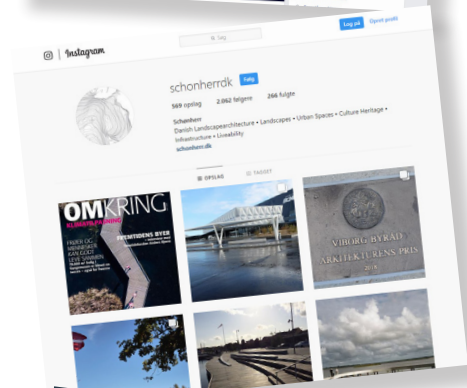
Instagram

Søg

Log på Opret profil

schonherrdk Følg

569 opslag 2.062 følgere 266 fulgte

Schønherr
Danish Landscapearchitecture • Landscapes • Urban Spaces • Culture Heritage • Infrastructure • Liveability
schonherr.dk

OPSLAG TAGGET

OMKRING
KLIMATILPASNING

FREMTIDENS BYER

VIBORG BYRÅD
ARKITEKTURENS PRIS
2019